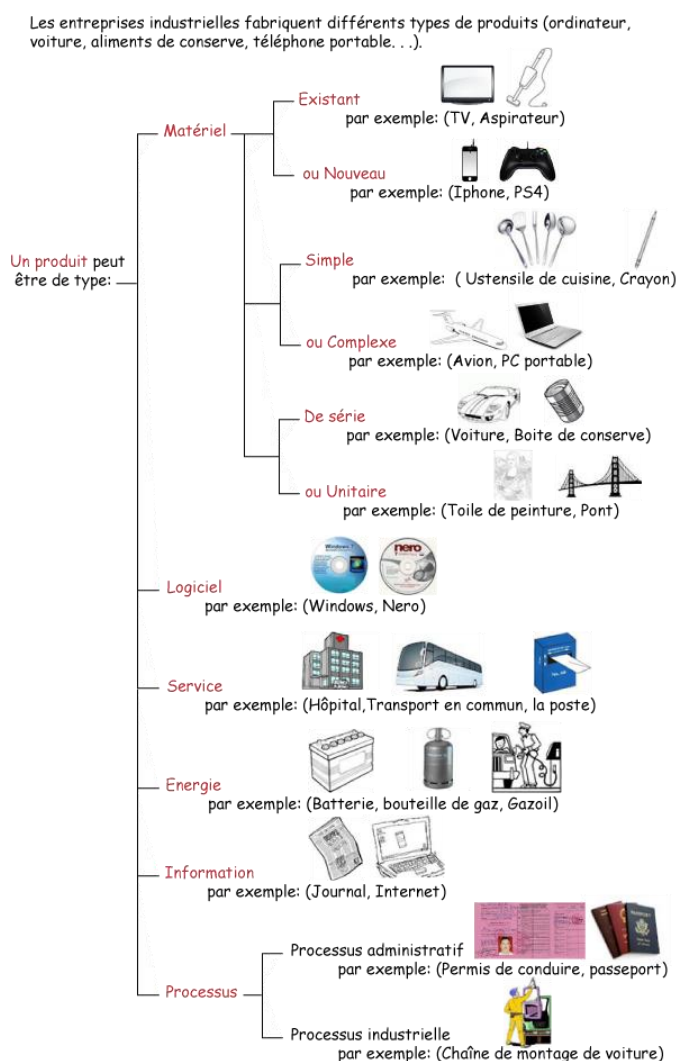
Les entreprises industrielles fabriquent différents types de produits (ordinateur, voiture, aliments de conserve, téléphone portable. . .).

Un produit peut être de type:

Matériel

Existant
par exemple: (TV, Aspirateur)

ou Nouveau
par exemple: (Iphone, PS4)

Simple
par exemple: ( Ustensile de cuisine, Crayon)

ou Complexe
par exemple: (Avion, PC portable)

De série
par exemple: (Voiture, Boite de conserve)

ou Unitaire
par exemple: (Toile de peinture, Pont)

Logiciel
par exemple: (Windows, Nero)

Service
par exemple: (Hôpital,Transport en commun, la poste)

Energie
par exemple: (Batterie, bouteille de gaz, Gazoil)

Information
par exemple: (Journal, Internet)

Processus

Processus administratif
par exemple: (Permis de conduire, passeport)

Processus industrielle
par exemple: (Chaîne de montage de voiture)